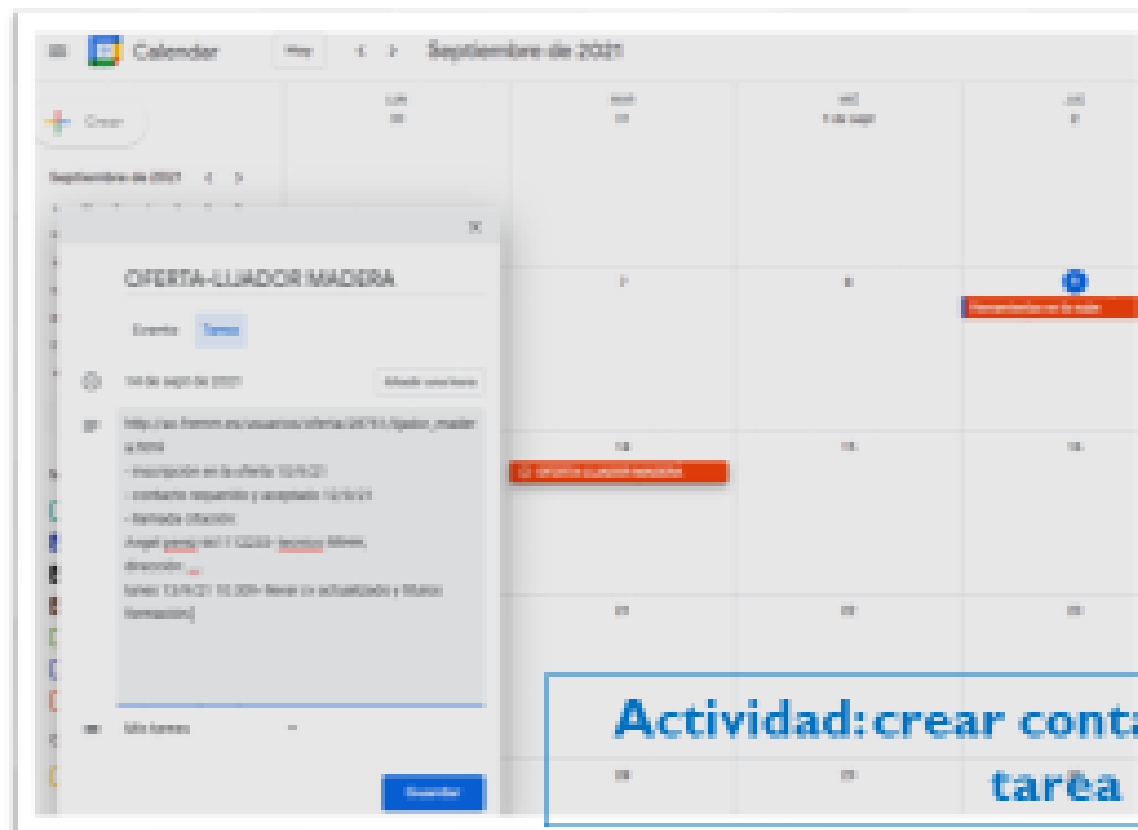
Calendar Hoy Septiembre de 2021

Crear

Septiembre de 2021

LUN 30
MAR 31
MIÉ 1 de sept
JUE 2

OFERTA-LLIJADOR MADERA

Evento Tarea

14 de sept de 2021 Añadir una hora

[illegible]
- inscripción en la oferta 13/9/21
- contacto respuesta y aceptado 13/9/21
- llamada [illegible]
Angel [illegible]
dirección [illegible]
lunes 13/9/21 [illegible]

Mis tareas

Guardar

7
8
9
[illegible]

14
OFERTA LLIJADOR MADERA
15
16

21
22
23

28
29

Actividad: crear conta
tarea